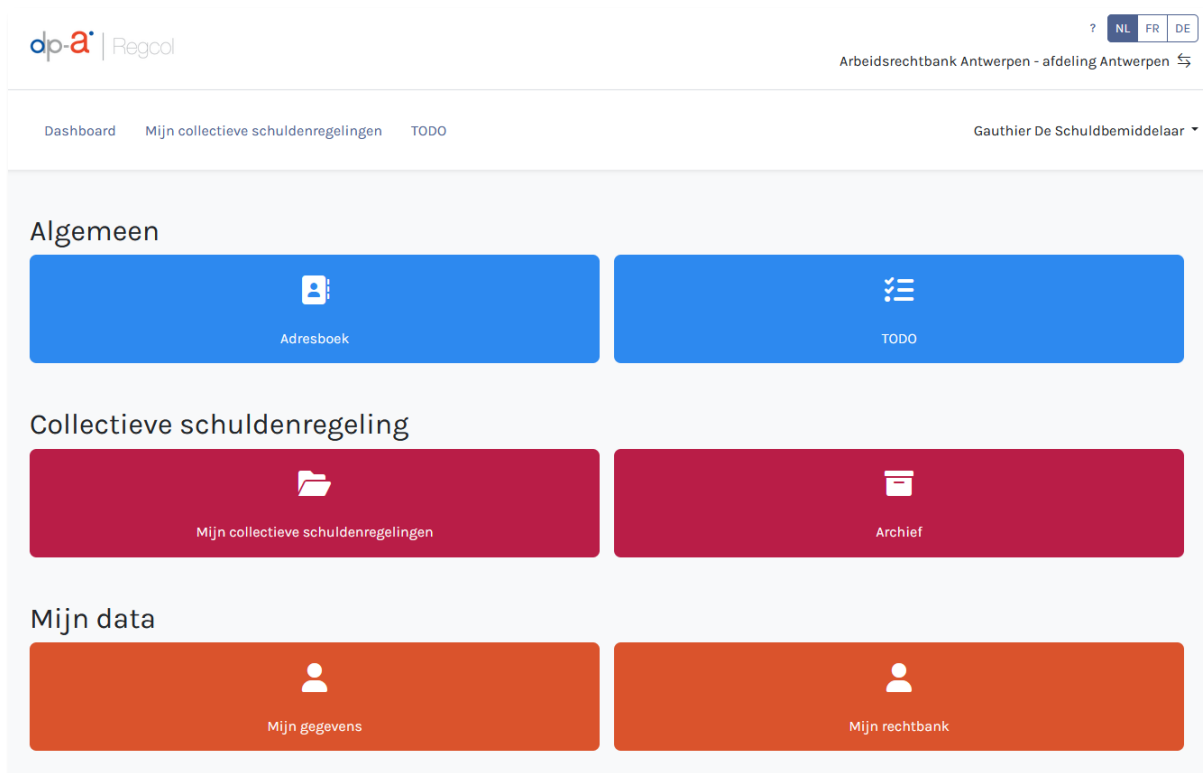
dp-a | Regcol

? NL FR DE

Arbeidsrechtbank Antwerpen - afdeling Antwerpen

Dashboard Mijn collectieve schuldenregelingen TODO

Gauthier De Schuldbemiddelaar

Algemeen

Adresboek

TODO

Collectieve schuldenregeling

Mijn collectieve schuldenregelingen

Archief

Mijn data

Mijn gegevens

Mijn rechtbank